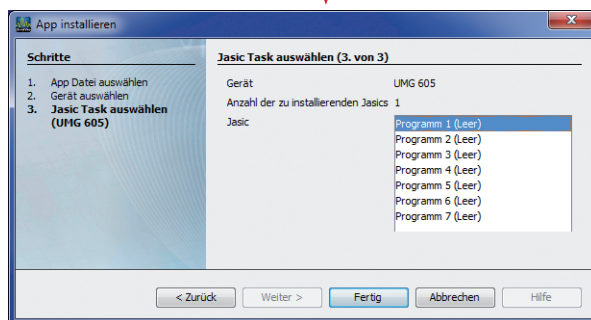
App installieren

Schritte

1. App Datei auswählen
2. Gerät auswählen
3. Jasic Task auswählen (UMG 605)

Jasic Task auswählen (3. von 3)

Gerät UMG 605
Anzahl der zu installierenden Jasics 1
Jasic

Programm 1 (Leer)
Programm 2 (Leer)
Programm 3 (Leer)
Programm 4 (Leer)
Programm 5 (Leer)
Programm 6 (Leer)
Programm 7 (Leer)

< Zurück | Weiter > | Fertig | Abbrechen | Hilfe